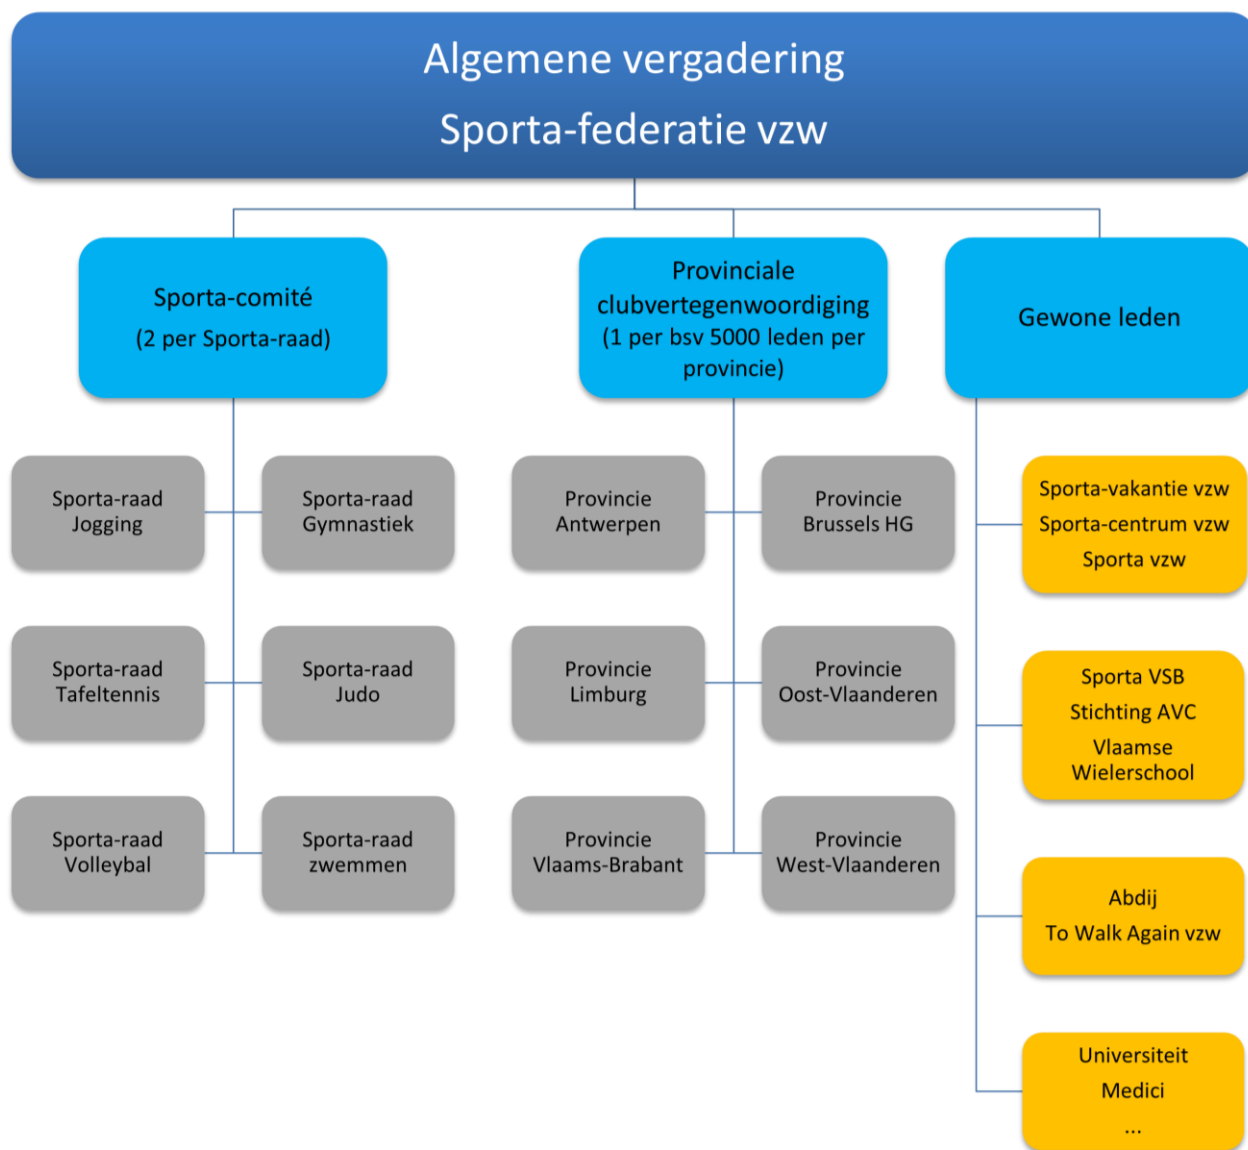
Algemene vergadering
Sporta-federatie vzw

Sporta-comité
(2 per Sporta-raad)

Sporta-raad Jogging

Sporta-raad Gymnastiek

Sporta-raad Tafeltennis

Sporta-raad Judo

Sporta-raad Volleybal

Sporta-raad zwemmen

Provinciale clubvertegenwoordiging
(1 per bsv 5000 leden per provincie)

Provincie Antwerpen

Provincie Brussels HG

Provincie Limburg

Provincie Oost-Vlaanderen

Provincie Vlaams-Brabant

Provincie West-Vlaanderen

Gewone leden

Sporta-vakantie vzw
Sporta-centrum vzw
Sporta vzw

Sporta VSB
Stichting AVC
Vlaamse Wielerschool

Abdij
To Walk Again vzw

Universiteit
Medici
...